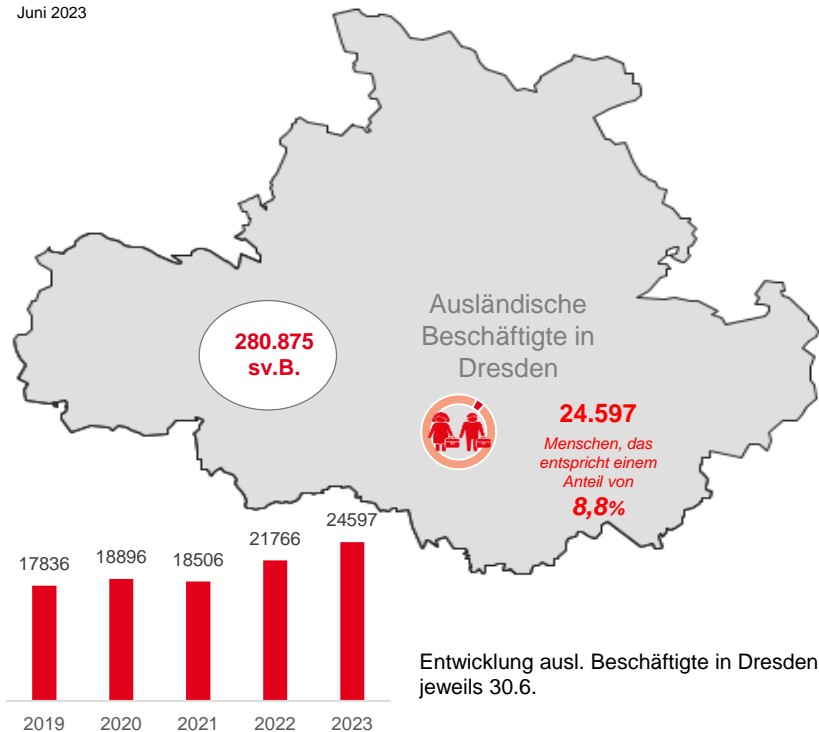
Juni 2023

280.875
sv.B.

Ausländische Beschäftigte in Dresden

24.597
Menschen, das entspricht einem Anteil von
8,8%

| 2019 | 2020 | 2021 | 2022 | 2023 |
|---|---|---|---|---|
| 17836 | 18896 | 18506 | 21766 | 24597 |

Entwicklung ausl. Beschäftigte in Dresden jeweils 30.6.